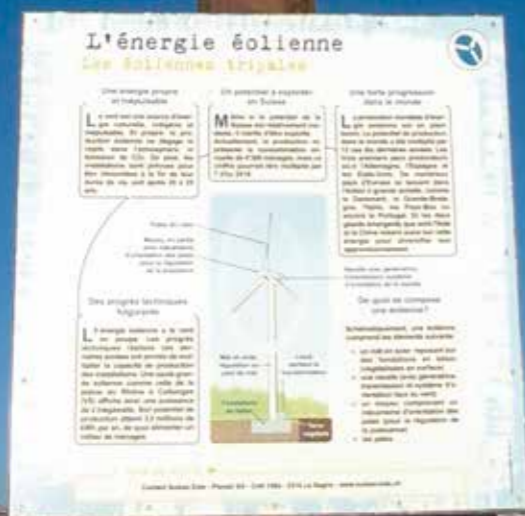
L'énergie éolienne

Les éoliennes tripales

Une énergie propre et inépuisable

Le vent est une source d'énergie naturelle, inépuisable. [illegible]

Un potentiel à exploiter en Suisse

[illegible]

Une forte progression dans le monde

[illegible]

Des progrès techniques fulgurants

L'énergie éolienne a le vent en poupe. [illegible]

De quoi se compose une éolienne?

Schématiquement, une éolienne comprend les éléments suivants:

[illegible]

Contact Suisse Eole · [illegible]